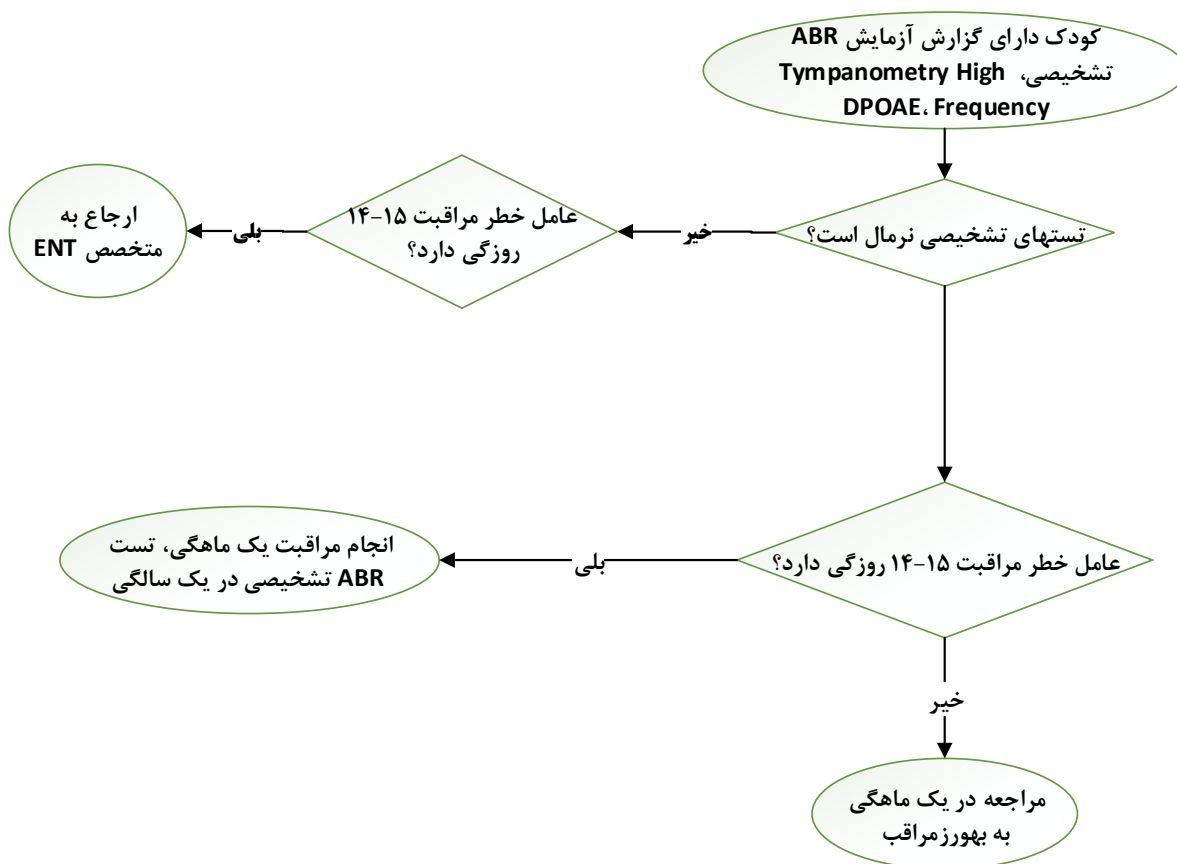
کودک دارای گزارش آزمایش ABR تشخیصی، Tympanometry High Frequency، DPOAE

تستهای تشخیصی نرمال است؟

خیر

عامل خطر مراقبت ۱۵-۱۴ روزگی دارد؟

بلی

ارجاع به متخصص ENT

عامل خطر مراقبت ۱۵-۱۴ روزگی دارد؟

بلی

انجام مراقبت یک ماهگی، تست ABR تشخیصی در یک سالگی

خیر

مراجعه در یک ماهگی به بهورزمراقب